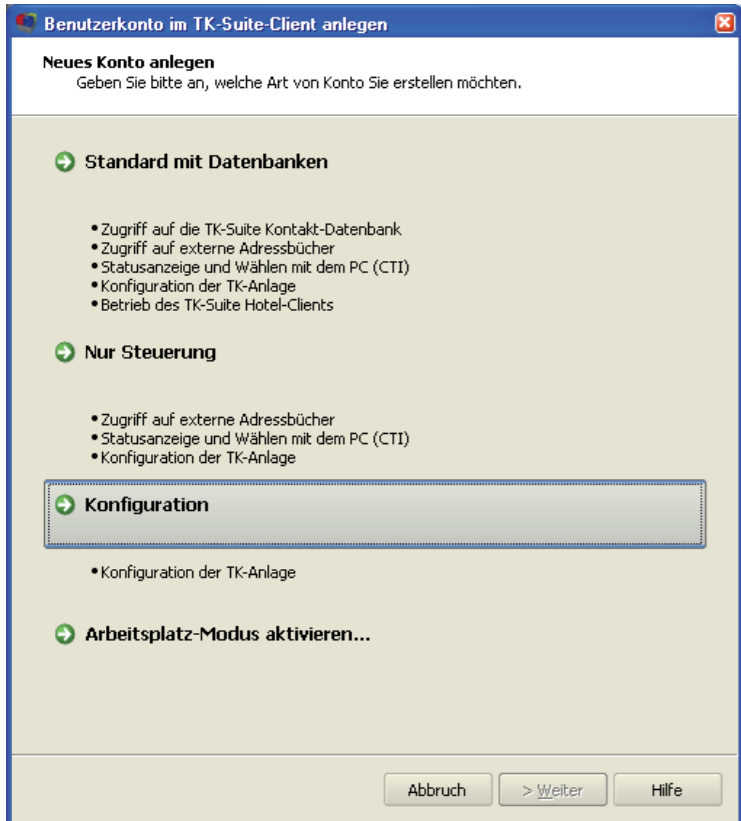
Benutzerkonto im TK-Suite-Client anlegen

Neues Konto anlegen
Geben Sie bitte an, welche Art von Konto Sie erstellen möchten.

Standard mit Datenbanken

• Zugriff auf die TK-Suite Kontakt-Datenbank
• Zugriff auf externe Adressbücher
• Statusanzeige und Wählen mit dem PC (CTI)
• Konfiguration der TK-Anlage
• Betrieb des TK-Suite Hotel-Clients

Nur Steuerung

• Zugriff auf externe Adressbücher
• Statusanzeige und Wählen mit dem PC (CTI)
• Konfiguration der TK-Anlage

Konfiguration

• Konfiguration der TK-Anlage

Arbeitsplatz-Modus aktivieren...

Abbruch
> Weiter
Hilfe